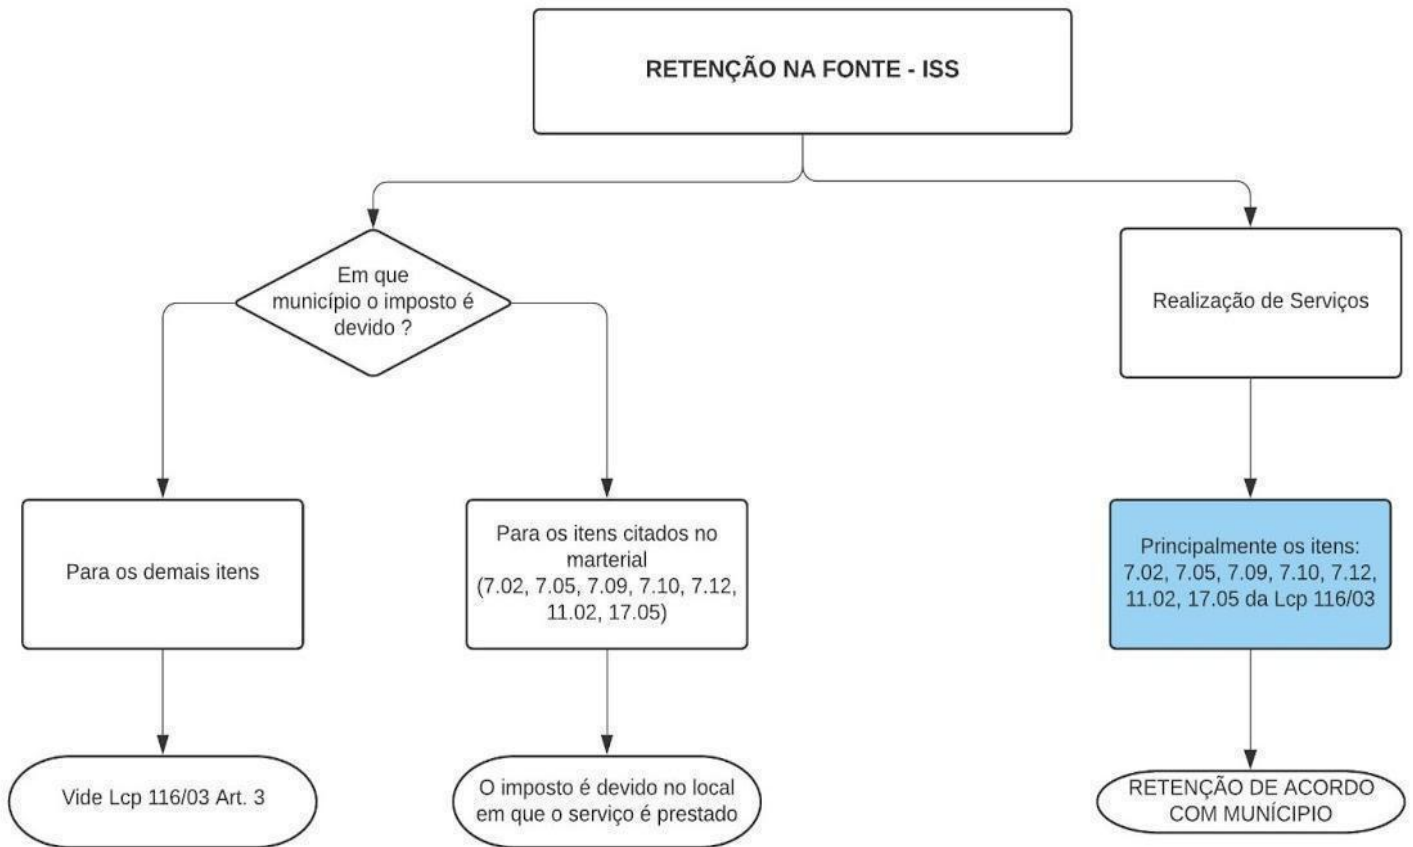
RETENÇÃO NA FONTE - ISS

Em que município o imposto é devido ?

Realização de Serviços

Para os demais itens

Para os itens citados no marterial (7.02, 7.05, 7.09, 7.10, 7.12, 11.02, 17.05)

Principalmente os itens: 7.02, 7.05, 7.09, 7.10, 7.12, 11.02, 17.05 da Lcp 116/03

Vide Lcp 116/03 Art. 3

O imposto é devido no local em que o serviço é prestado

RETENÇÃO DE ACORDO COM MUNÍCIPIO